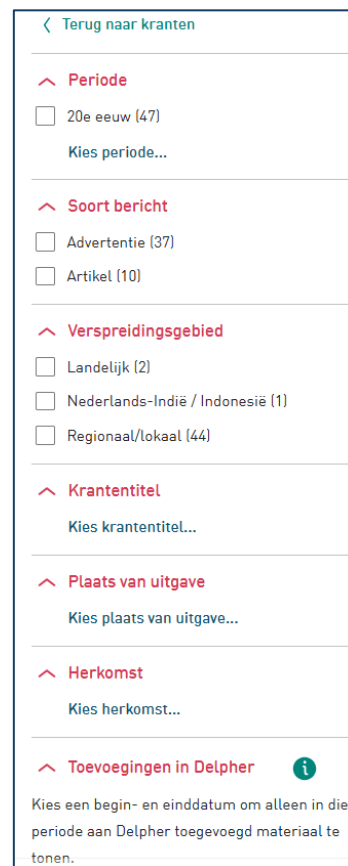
Terug naar kranten

Periode

20e eeuw (47)

Kies periode...

Soort bericht

Advertentie (37)

Artikel (10)

Verspreidingsgebied

Landelijk (2)

Nederlands-Indië / Indonesië (1)

Regionaal/lokaal (44)

Krantentitel

Kies krantentitel...

Plaats van uitgave

Kies plaats van uitgave...

Herkomst

Kies herkomst...

Toevoegingen in Delpher

i

Kies een begin- en einddatum om alleen in die periode aan Delpher toegevoegd materiaal te tonen.